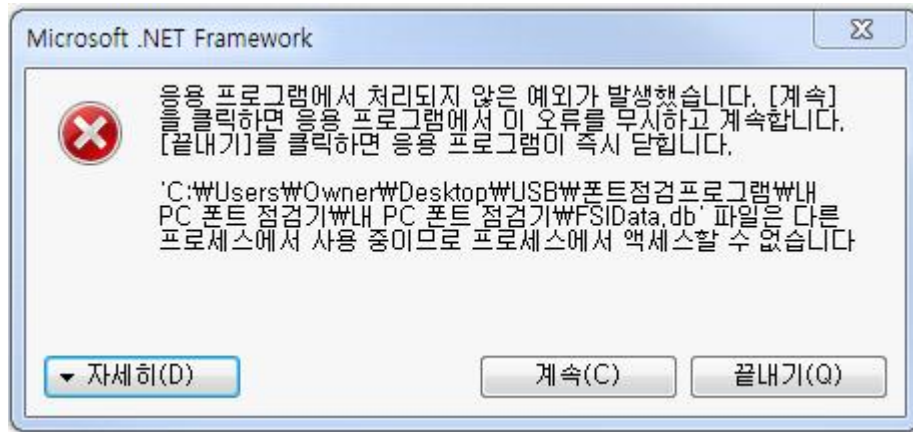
Microsoft .NET Framework

응용 프로그램에서 처리되지 않은 예외가 발생했습니다. [계속]을 클릭하면 응용 프로그램에서 이 오류를 무시하고 계속합니다. [끝내기]를 클릭하면 응용 프로그램이 즉시 닫힙니다.

'C:₩Users₩Owner₩Desktop₩USB₩폰트점검프로그램₩내 PC 폰트 점검기₩내 PC 폰트 점검기₩FSIData.db' 파일은 다른 프로세스에서 사용 중이므로 프로세스에서 액세스할 수 없습니다

자세히(D)

계속(C)

끝내기(Q)